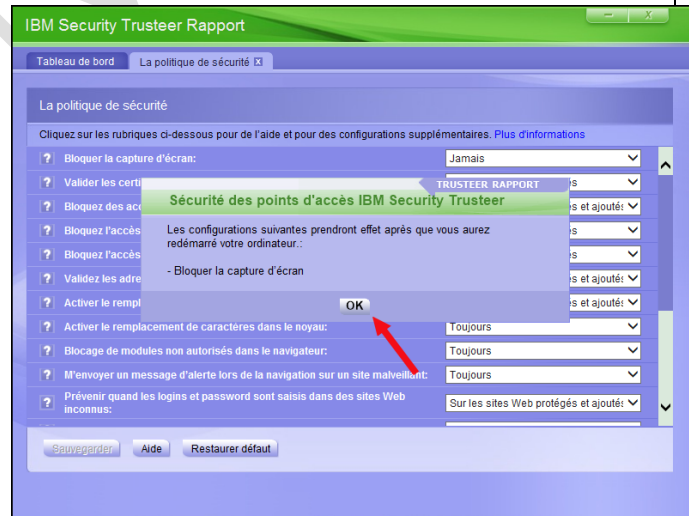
IBM Security Trusteer Rapport

Tableau de bord | La politique de sécurité

La politique de sécurité

Cliquez sur les rubriques ci-dessous pour de l'aide et pour des configurations supplémentaires. Plus d'informations

| ? | Bloquer la capture d'écran: | Jamais |
|---|---|---|
| ? | Valider les certi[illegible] | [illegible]s |
| ? | Bloquez des acc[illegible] | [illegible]es et ajoutés |
| ? | Bloquez l'accès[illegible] | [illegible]s |
| ? | Bloquez l'accès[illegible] | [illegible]s |
| ? | Validez les adre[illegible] | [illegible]es et ajoutés |
| ? | Activer le rempl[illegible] | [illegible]es et ajoutés |
| ? | Activer le remplacement de caractères dans le noyau: | Toujours |
| ? | Blocage de modules non autorisés dans le navigateur: | Toujours |
| ? | M'envoyer un message d'alerte lors de la navigation sur un site malveillant: | Toujours |
| ? | Prévenir quand les logins et password sont saisis dans des sites Web inconnus: | Sur les sites Web protégés et ajoutés |

TRUSTEER RAPPORT

Sécurité des points d'accès IBM Security Trusteer

Les configurations suivantes prendront effet après que vous aurez redémarré votre ordinateur.:

- Bloquer la capture d'écran

OK

Sauvegarder | Aide | Restaurer défaut